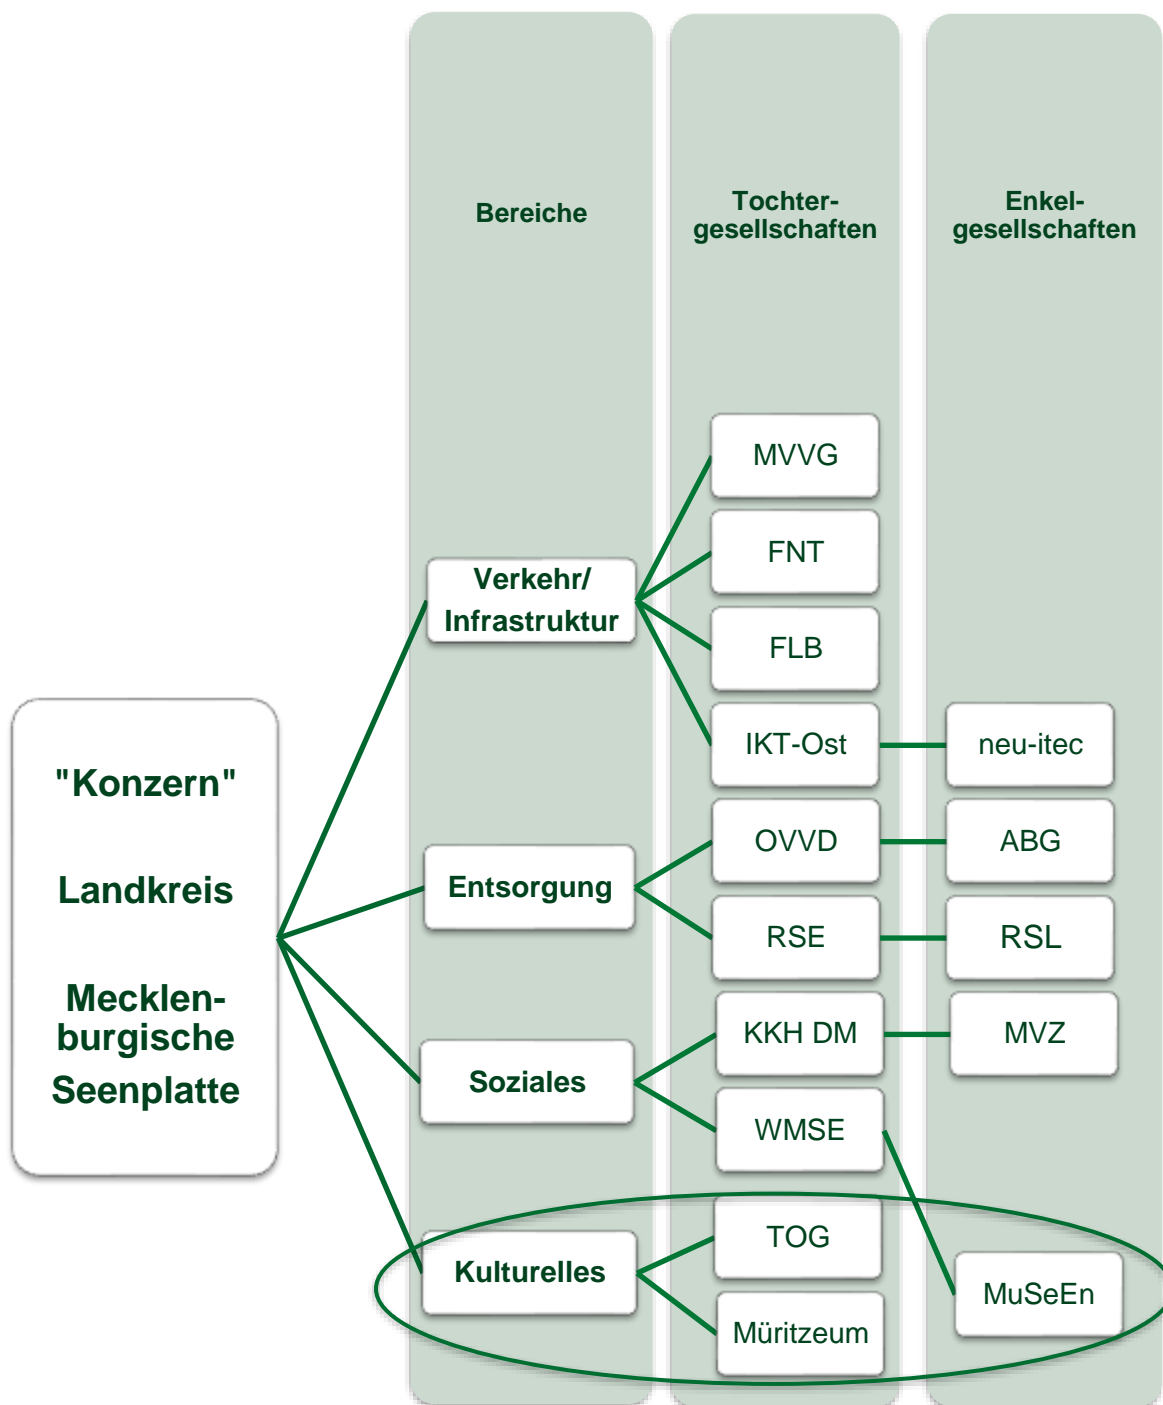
Bereiche

Tochtergesellschaften

Enkelgesellschaften

"Konzern"

Landkreis

Mecklenburgische Seenplatte

Verkehr/ Infrastruktur

MVVG

FNT

FLB

IKT-Ost

neu-itec

Entsorgung

OVVD

ABG

RSE

RSL

Soziales

KKH DM

MVZ

WMSE

Kulturelles

TOG

Müritzeum

MuSeEn